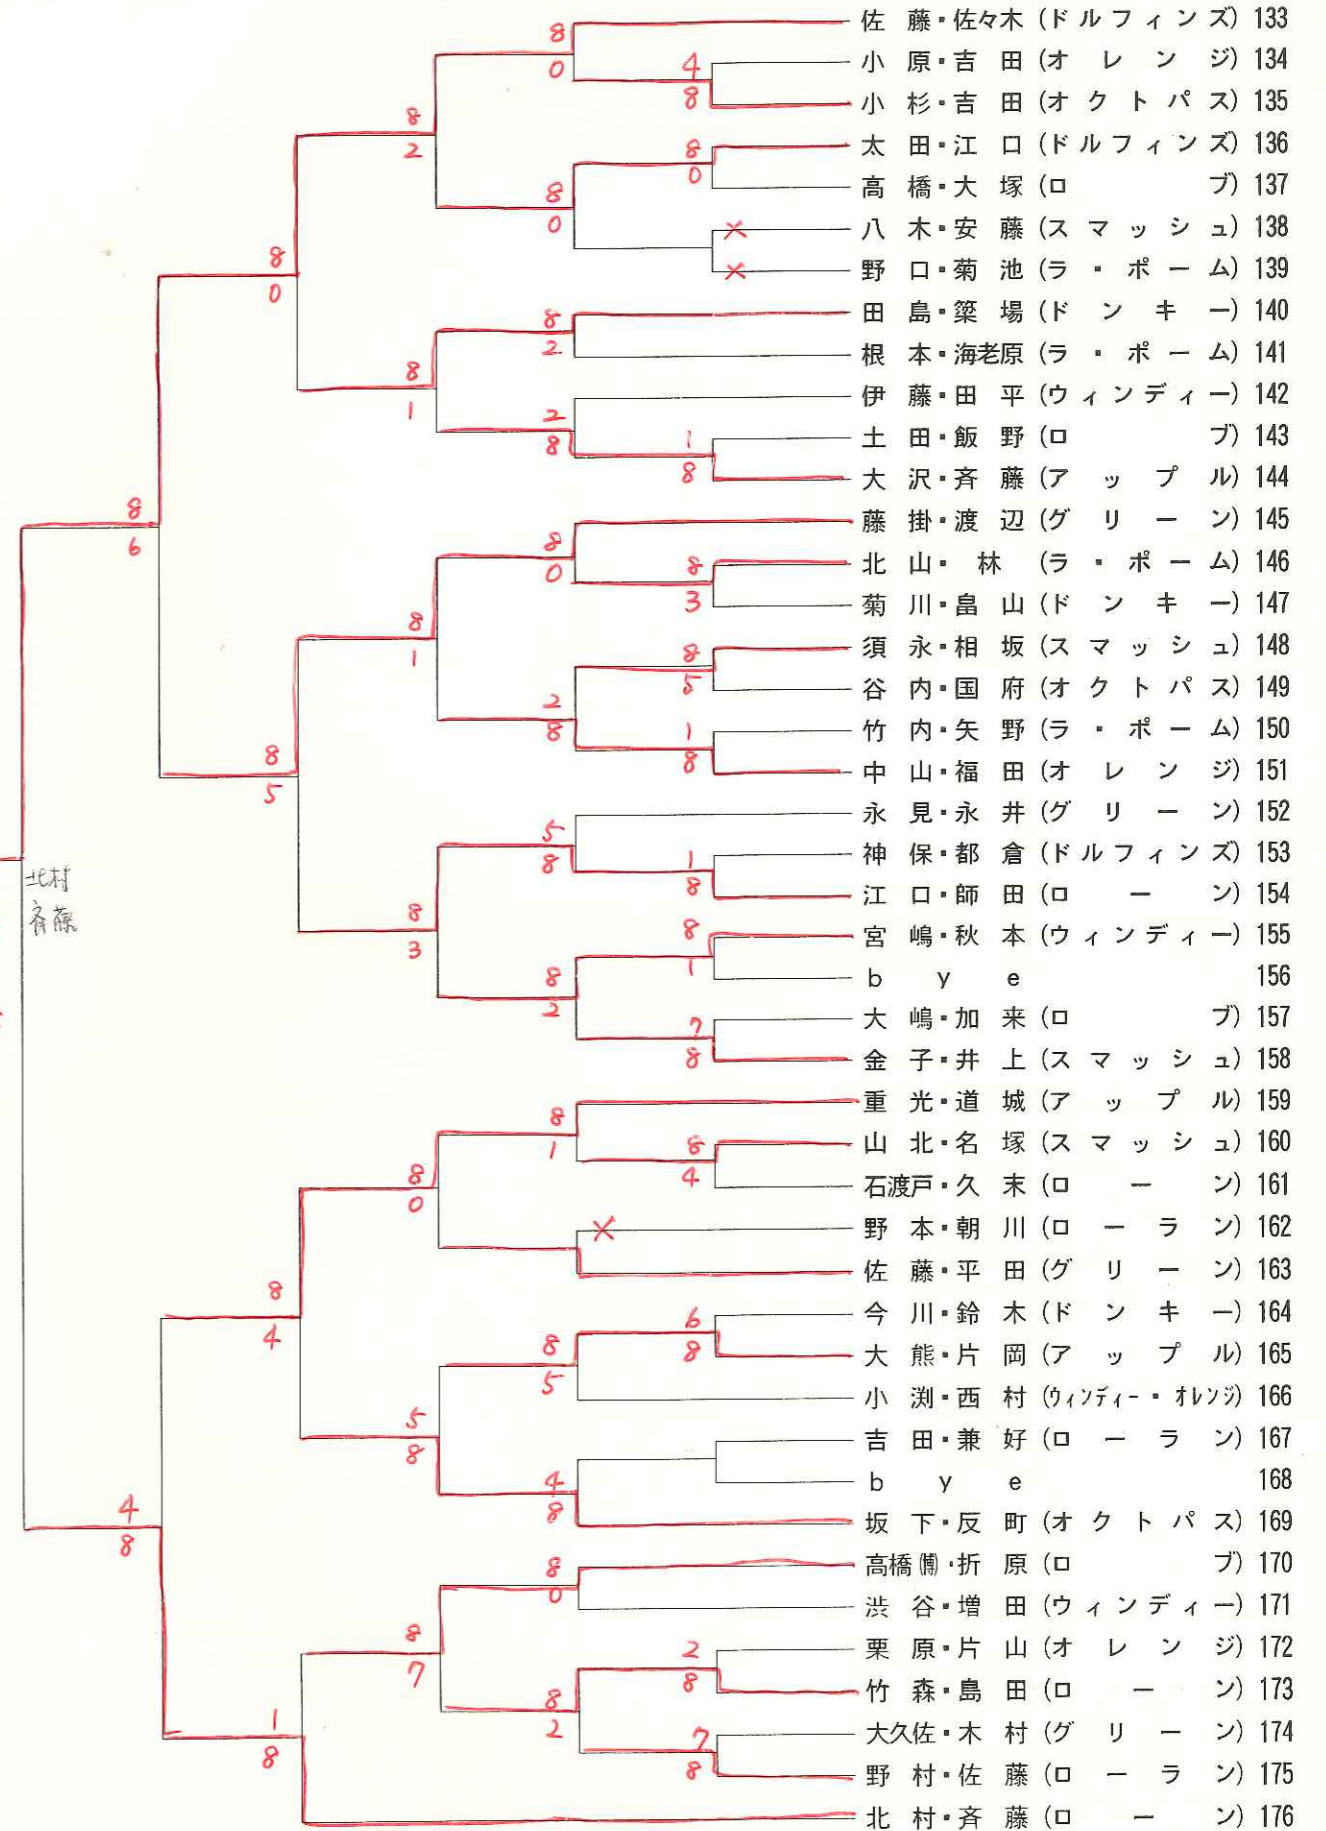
佐藤・佐々木 (ドルフィンズ) 133
小原・吉田 (オレンジ) 134
小杉・吉田 (オクトパス) 135
太田・江口 (ドルフィンズ) 136
高橋・大塚 (ロブ) 137
八木・安藤 (スマッシュ) 138
野口・菊池 (ラ・ポーム) 139
田島・簗場 (ドンキー) 140
根本・海老原 (ラ・ポーム) 141
伊藤・田平 (ウィンディー) 142
土田・飯野 (ロブ) 143
大沢・斉藤 (アップル) 144
藤掛・渡辺 (グリーン) 145
北山・林 (ラ・ポーム) 146
菊川・畠山 (ドンキー) 147
須永・相坂 (スマッシュ) 148
谷内・国府 (オクトパス) 149
竹内・矢野 (ラ・ポーム) 150
中山・福田 (オレンジ) 151
永見・永井 (グリーン) 152
神保・都倉 (ドルフィンズ) 153
江口・師田 (ローン) 154
宮嶋・秋本 (ウィンディー) 155
bye 156
大嶋・加来 (ロブ) 157
金子・井上 (スマッシュ) 158
重光・道城 (アップル) 159
山北・名塚 (スマッシュ) 160
石渡戸・久末 (ローン) 161
野本・朝川 (ローラン) 162
佐藤・平田 (グリーン) 163
今川・鈴木 (ドンキー) 164
大熊・片岡 (アップル) 165
小渕・西村 (ウィンディー・オレンジ) 166
吉田・兼好 (ローラン) 167
bye 168
坂下・反町 (オクトパス) 169
高橋(慎)・折原 (ロブ) 170
渋谷・増田 (ウィンディー) 171
栗原・片山 (オレンジ) 172
竹森・島田 (ローン) 173
大久佐・木村 (グリーン) 174
野村・佐藤 (ローラン) 175
北村・斉藤 (ローン) 176

北村
斉藤

8 0 4 8 8 2 8 0 8 0 × × 8 0 8 2 8 1 2 8 1 8 8 6 8 0 8 3 8 1 8 5 2 8 1 8 8 5 5 8 1 8 8 3 8 1 8 2 7 8 8 1 6 4 8 0 × 8 4 6 8 8 5 5 8 4 8 4 8 8 0 8 7 2 8 8 2 7 8 1 8